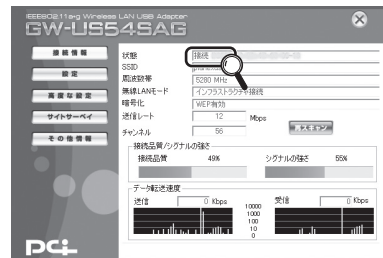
IEEE802.11a+g Wireless LAN USB Adapter
GW-US54SAG

接続情報
設定
高度な設定
サイトサーベイ
その他情報

状態 接続
SSID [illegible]
周波数帯 5280 MHz
無線LANモード インフラストラクチャ接続
暗号化 WEP有効
送信レート 12 Mbps
チャンネル 56
再スキャン

接続品質／シグナルの強さ
接続品質 49%
シグナルの強さ 55%

データ転送速度
送信 0 Kbps
10000
1000
100
10
0
受信 0 Kbps

PCi